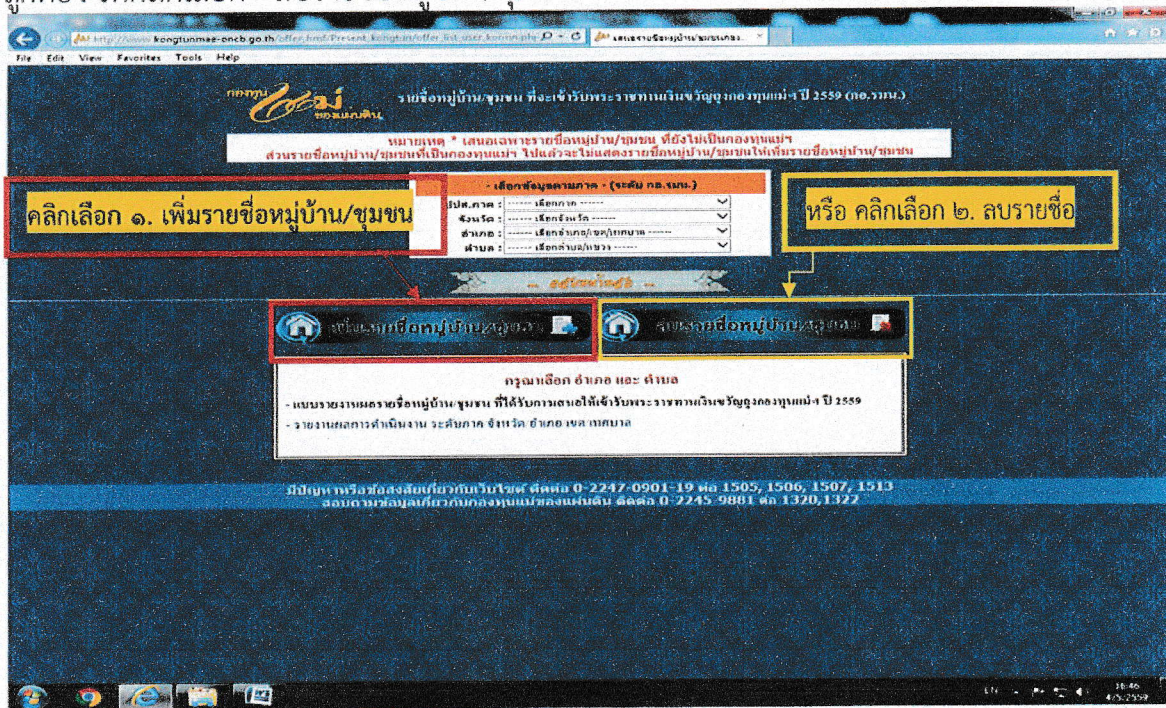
http://www.kongtunmae-oncb.go.th/offer_html/Present_kongtun/offer_list_user_konnn.php

File Edit View Favorites Tools Help

กองทุนแม่ของแผ่นดิน

รายชื่อหมู่บ้าน/ชุมชน ที่จะเข้ารับพระราชทานเงินขวัญถุงกองทุนแม่ฯ ปี 2559 (กอ.รมน.)

หมายเหตุ * เสนอเฉพาะรายชื่อหมู่บ้าน/ชุมชน ที่ยังไม่เป็นกองทุนแม่ฯ
ส่วนรายชื่อหมู่บ้าน/ชุมชนที่เป็นกองทุนแม่ฯ ไปแล้วจะไม่แสดงรายชื่อหมู่บ้าน/ชุมชนให้เพิ่มรายชื่อหมู่บ้าน/ชุมชน

- เลือกข้อมูลตามภาค - (ระดับ กอ.รมน.)

คลิกเลือก ๑. เพิ่มรายชื่อหมู่บ้าน/ชุมชน

หรือ คลิกเลือก ๒. ลบรายชื่อ

ภาค : ------ เลือกภาค ------
จังหวัด : ------ เลือกจังหวัด ------
อำเภอ : ------ เลือกอำเภอ/เขต/เทศบาล ------
ตำบล : ------ เลือกตำบล/แขวง ------

... สร้างหน้าสรุป ...

เพิ่มรายชื่อหมู่บ้าน/ชุมชน

ลบรายชื่อหมู่บ้าน/ชุมชน

กรุณาเลือก อำเภอ และ ตำบล

- แบบรายงานผลรายชื่อหมู่บ้าน/ชุมชน ที่ได้รับการเสนอให้เข้ารับพระราชทานเงินขวัญถุงกองทุนแม่ฯ ปี 2559
- รายงานผลการดำเนินงาน ระดับภาค จังหวัด อำเภอ/เขต เทศบาล

มีปัญหาหรือข้อสงสัยเกี่ยวกับเว็บไซต์ ติดต่อ 0-2247-0901-19 ต่อ 1505, 1506, 1507, 1513
สอบถามข้อมูลเกี่ยวกับกองทุนแม่ของแผ่นดิน ติดต่อ 0-2245 9881 ต่อ 1320,1322

EN 16:46 4/5/2559